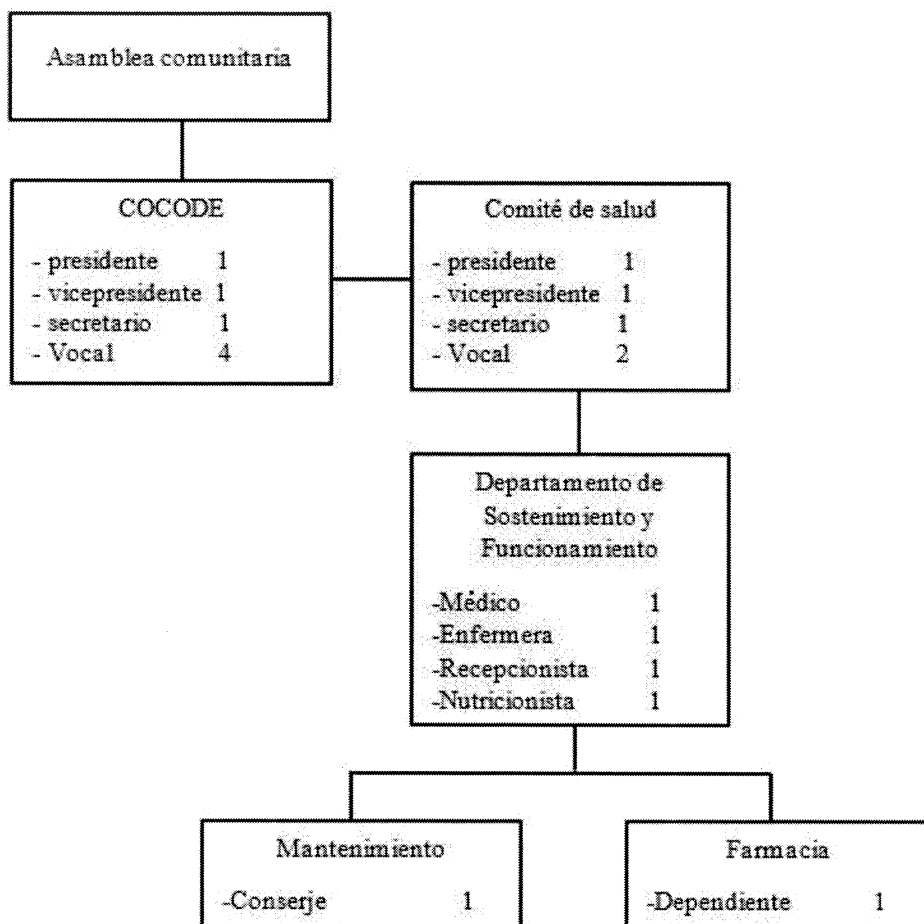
Asamblea comunitaria

COCODE

- presidente 1
- vicepresidente 1
- secretario 1
- Vocal 4

Comité de salud

- presidente 1
- vicepresidente 1
- secretario 1
- Vocal 2

Departamento de Sostenimiento y Funcionamiento

-Médico 1
-Enfermera 1
-Recepcionista 1
-Nutricionista 1

Mantenimiento

-Conserje 1

Farmacia

-Dependiente 1